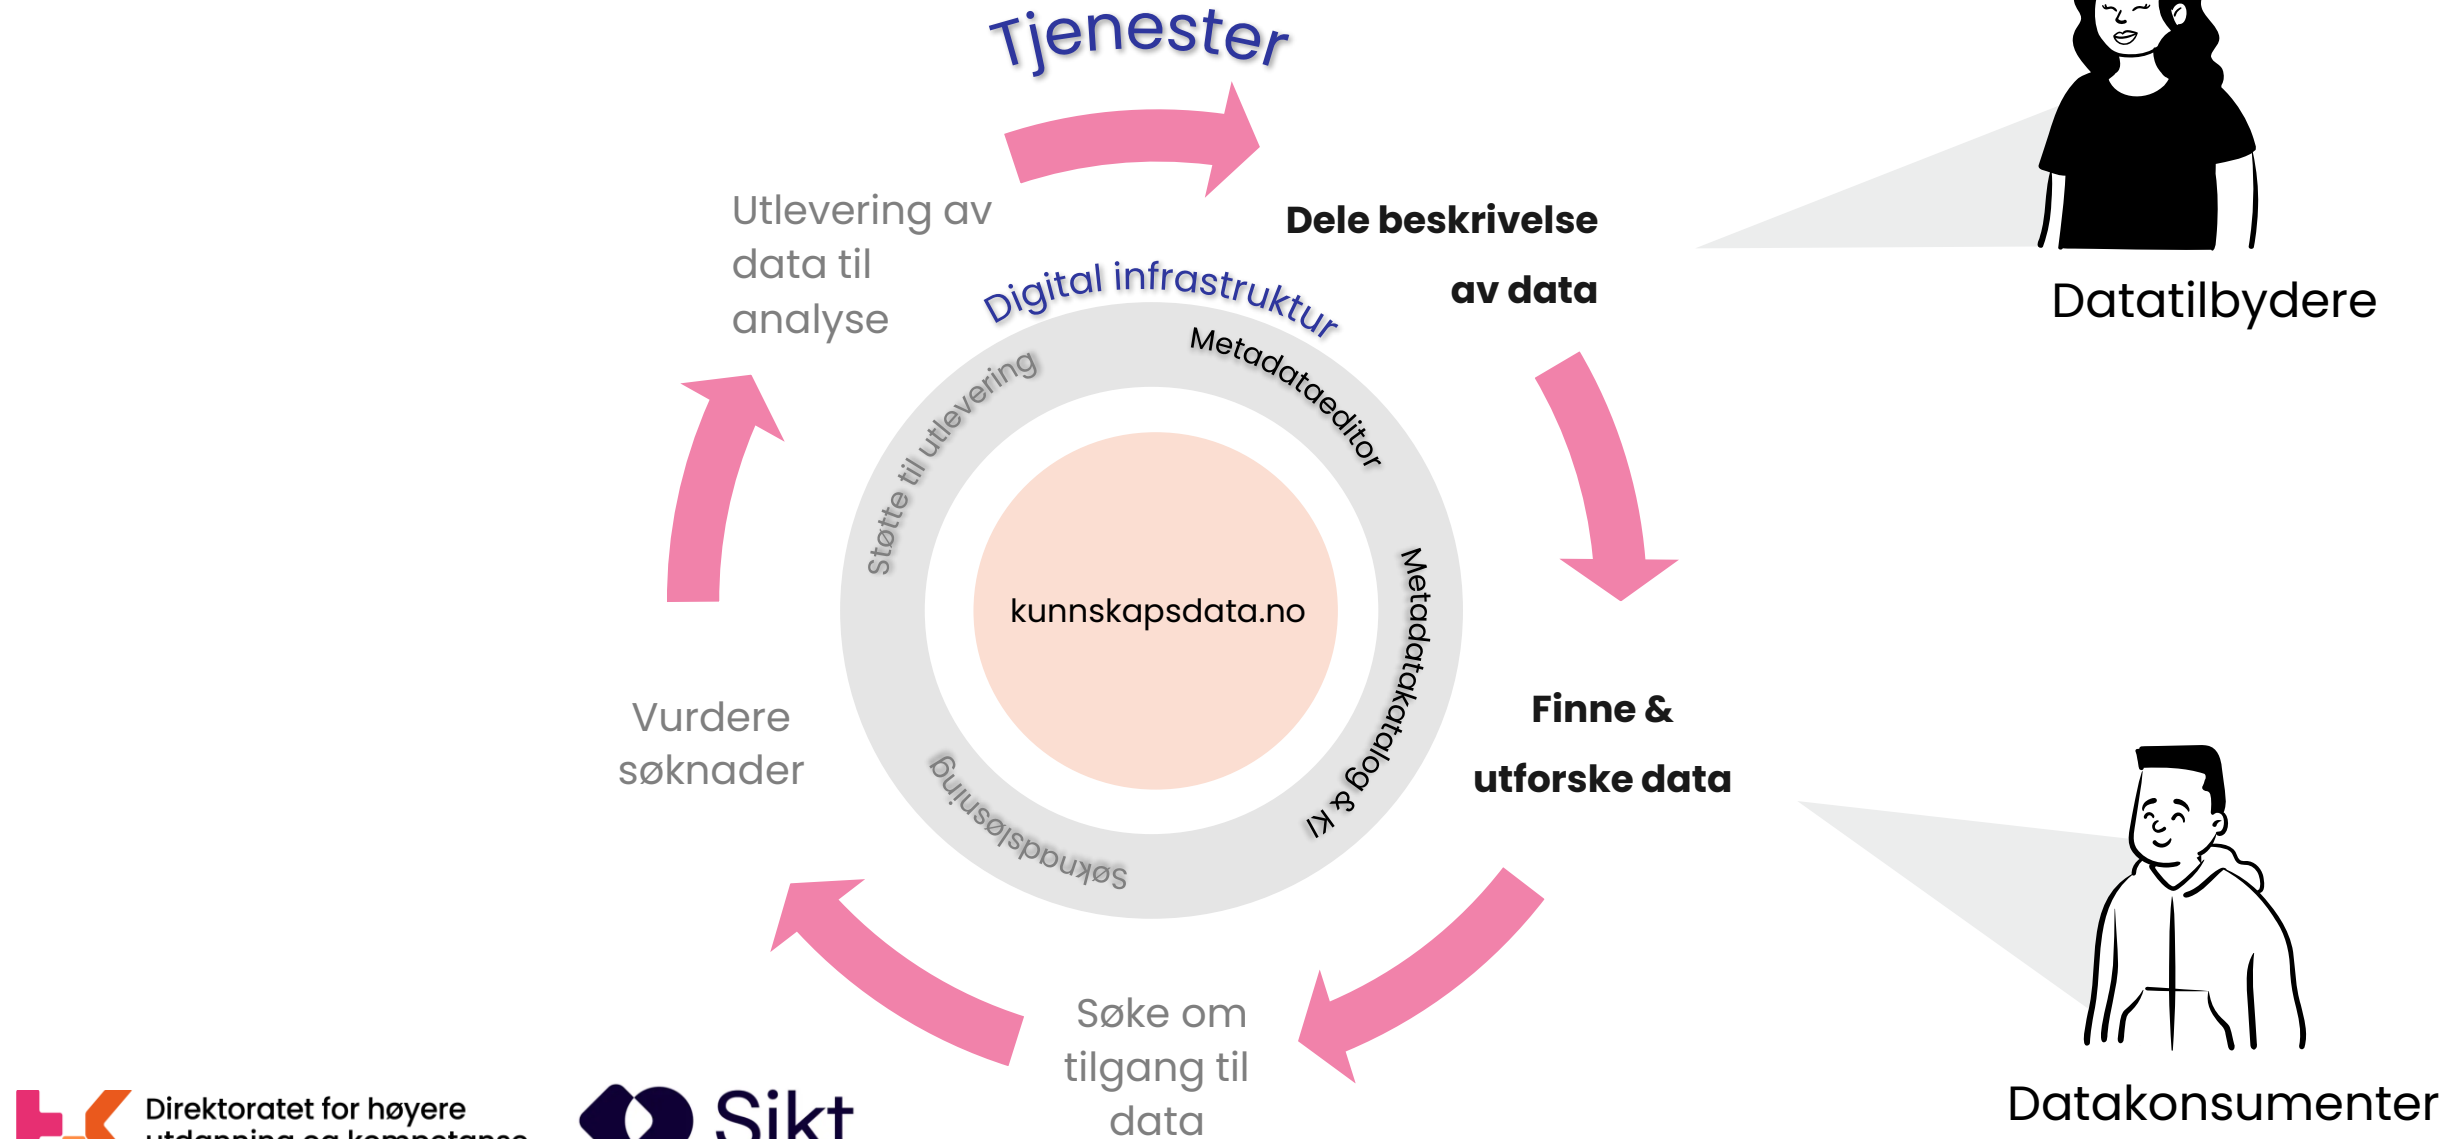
Tjenester

Utlevering av data til analyse

Dele beskrivelse av data

Datatilbydere

Digital infrastruktur

Støtte til utlevering

Metadataeditor

kunnskapsdata.no

Metadatakatalog & KI

Søknadsløsning

Vurdere søknader

Finne & utforske data

Søke om tilgang til data

Datakonsumenter

Direktoratet for høyere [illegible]

Sikt